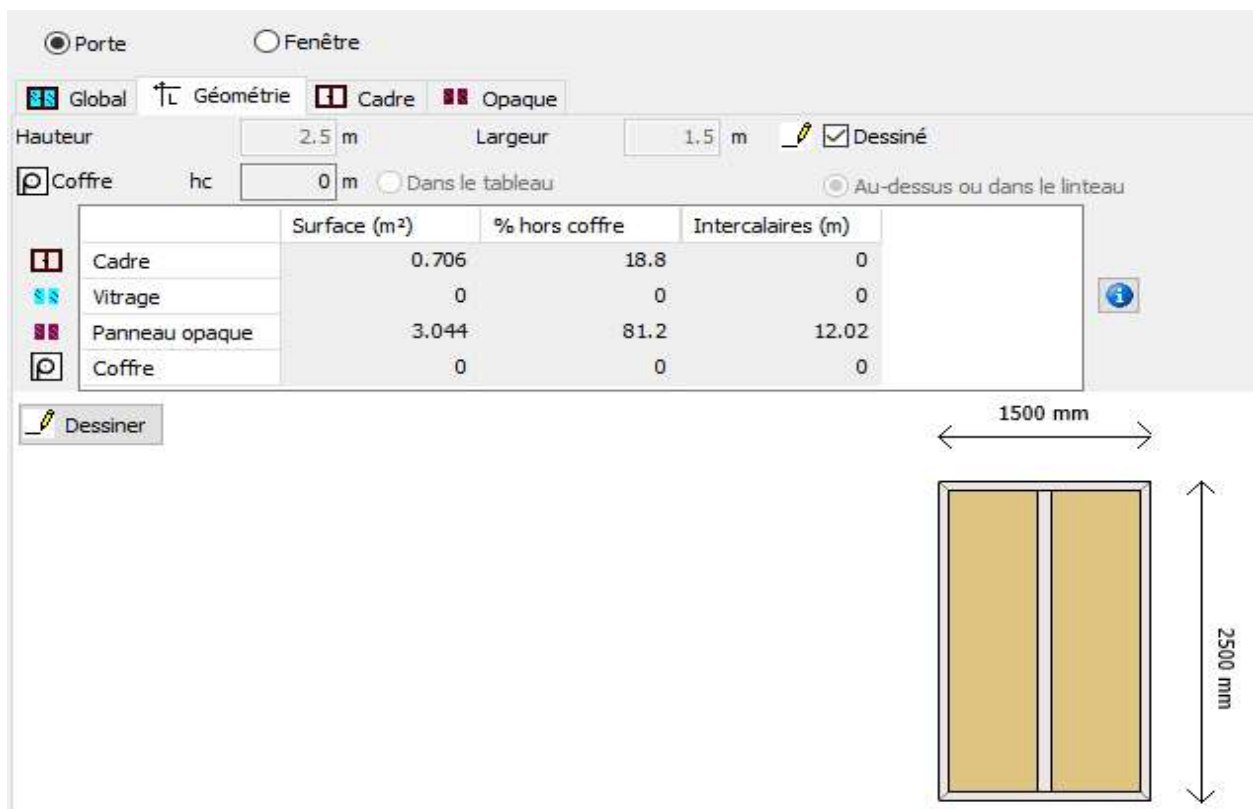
Porte Fenêtre

Global Géométrie Cadre Opaque

Hauteur 2.5 m Largeur 1.5 m Dessiné

Coffre hc 0 m Dans le tableau Au-dessus ou dans le linteau

| | Surface (m²) | % hors coffre | Intercalaires (m) |
|---|---|---|---|
| Cadre | 0.706 | 18.8 | 0 |
| Vitrage | 0 | 0 | 0 |
| Panneau opaque | 3.044 | 81.2 | 12.02 |
| Coffre | 0 | 0 | 0 |

Dessiner

1500 mm

2500 mm